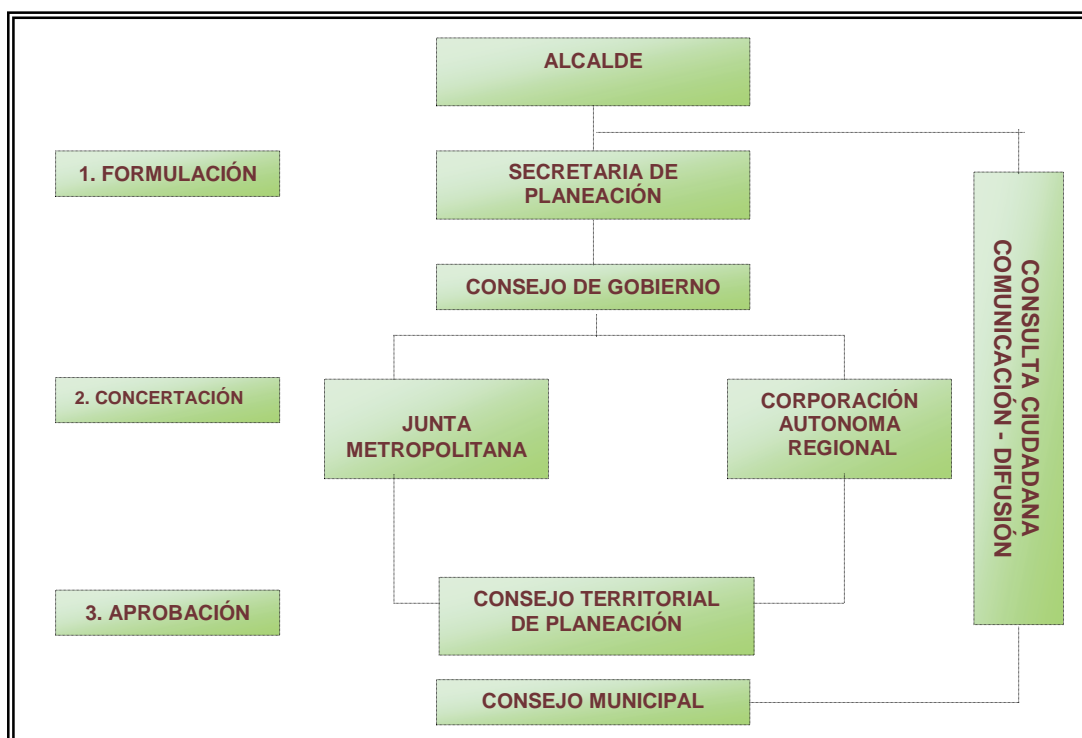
ALCALDE

1. FORMULACIÓN

SECRETARIA DE PLANEACIÓN

CONSEJO DE GOBIERNO

2. CONCERTACIÓN

JUNTA METROPOLITANA

CORPORACIÓN AUTONOMA REGIONAL

3. APROBACIÓN

CONSEJO TERRITORIAL DE PLANEACIÓN

CONSEJO MUNICIPAL

CONSULTA CIUDADANA
COMUNICACIÓN - DIFUSIÓN